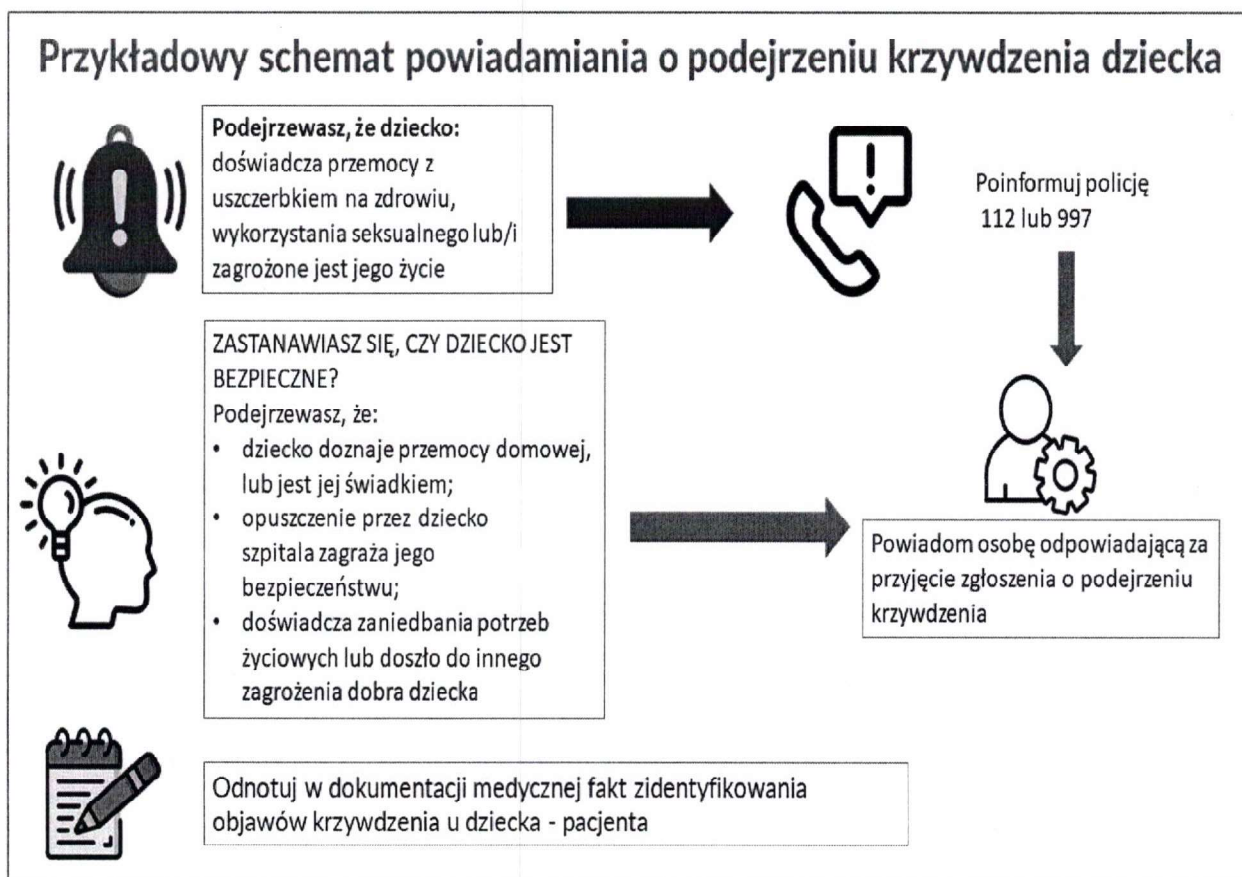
Przykładowy schemat powiadamiania o podejrzeniu krzywdzenia dziecka

**Podejrzewasz, że dziecko:** doświadcza przemocy z uszczerbkiem na zdrowiu, wykorzystania seksualnego lub/i zagrożone jest jego życie

Poinformuj policję 112 lub 997

ZASTANAWIASZ SIĘ, CZY DZIECKO JEST BEZPIECZNE?
Podejrzewasz, że:
• dziecko doznaje przemocy domowej, lub jest jej świadkiem;
• opuszczenie przez dziecko szpitala zagraża jego bezpieczeństwu;
• doświadcza zaniedbania potrzeb życiowych lub doszło do innego zagrożenia dobra dziecka

Powiadom osobę odpowiadającą za przyjęcie zgłoszenia o podejrzeniu krzywdzenia

Odnotuj w dokumentacji medycznej fakt zidentyfikowania objawów krzywdzenia u dziecka - pacjenta